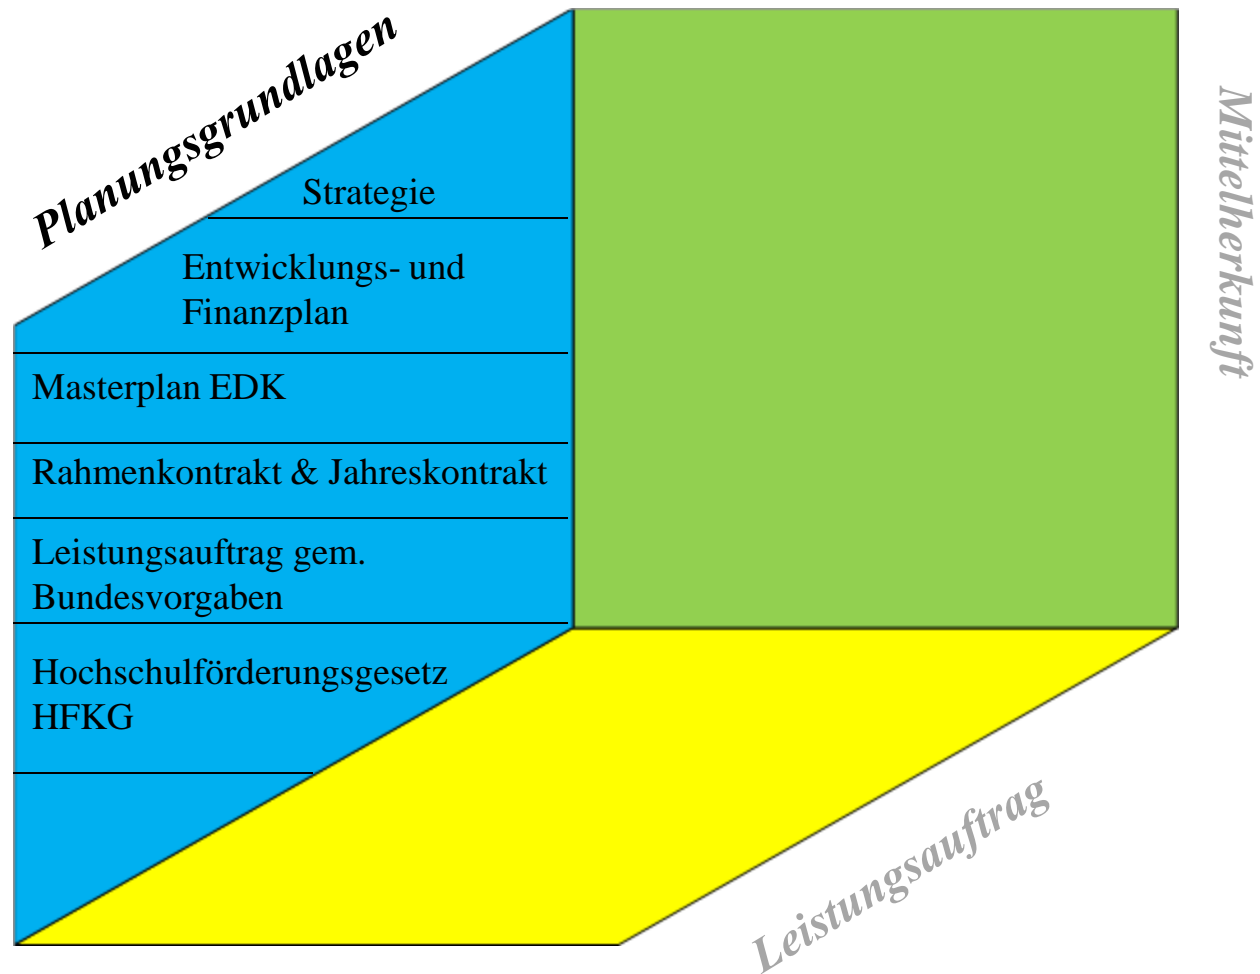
Planungsgrundlagen

Strategie

Entwicklungs- und Finanzplan

Masterplan EDK

Rahmenkontrakt & Jahreskontrakt

Leistungsauftrag gem. Bundesvorgaben

Hochschulförderungsgesetz HFKG

Mittelherkunft

Leistungsauftrag